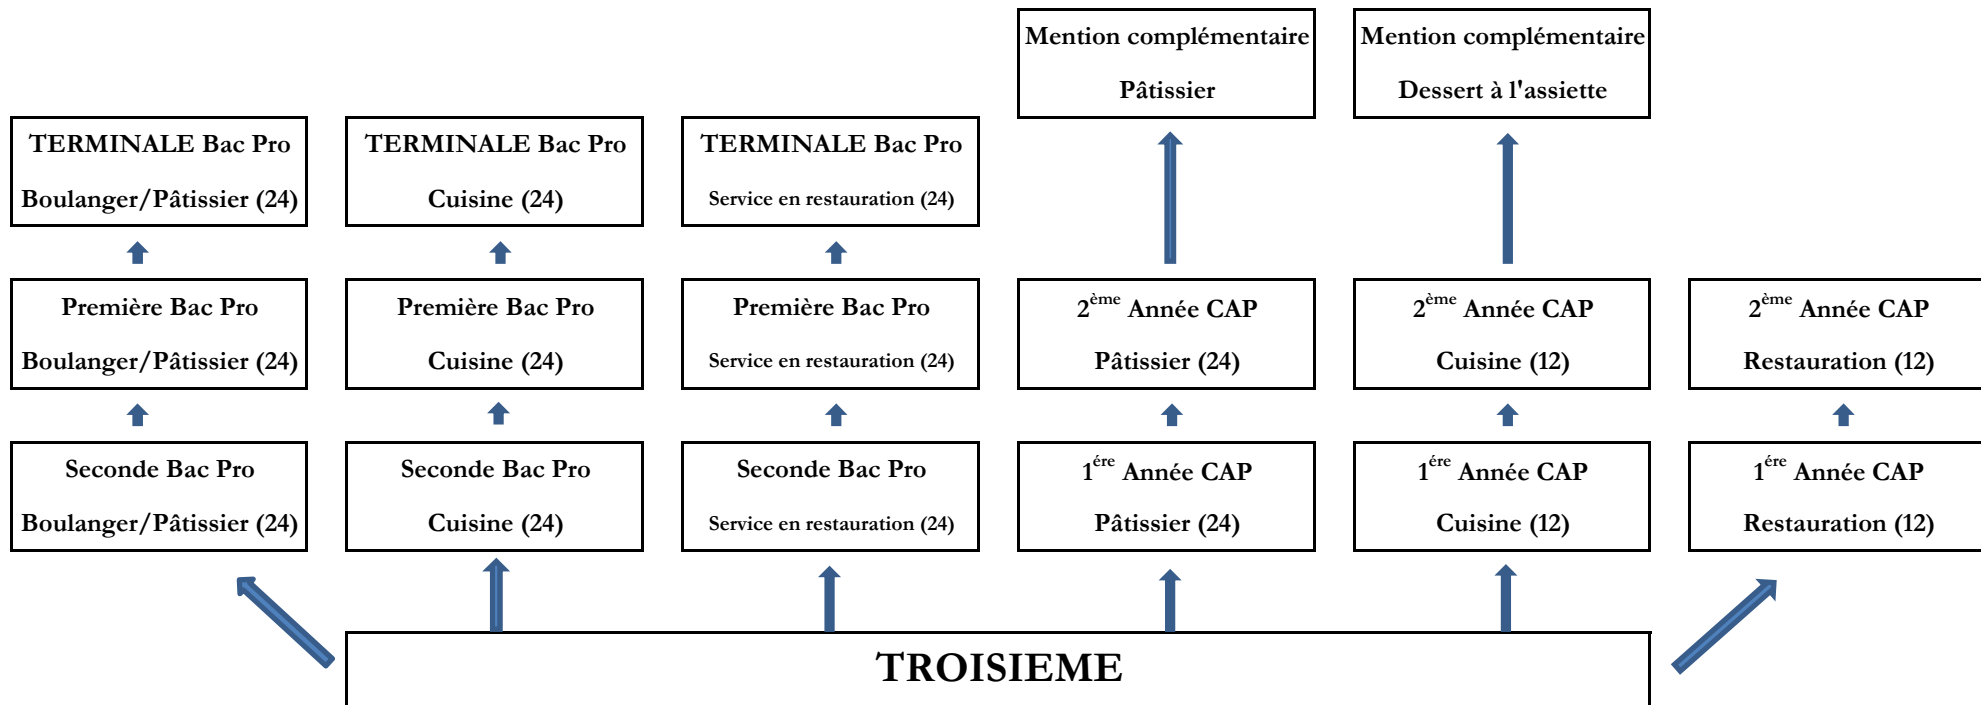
Mention complémentaire

Pâtissier

Mention complémentaire

Dessert à l'assiette

TERMINALE Bac Pro

Boulanger/Pâtissier (24)

TERMINALE Bac Pro

Cuisine (24)

TERMINALE Bac Pro

Service en restauration (24)

Première Bac Pro

Boulanger/Pâtissier (24)

Première Bac Pro

Cuisine (24)

Première Bac Pro

Service en restauration (24)

$2^{ème}$ Année CAP

Pâtissier (24)

$2^{ème}$ Année CAP

Cuisine (12)

$2^{ème}$ Année CAP

Restauration (12)

Seconde Bac Pro

Boulanger/Pâtissier (24)

Seconde Bac Pro

Cuisine (24)

Seconde Bac Pro

Service en restauration (24)

$1^{ére}$ Année CAP

Pâtissier (24)

$1^{ére}$ Année CAP

Cuisine (12)

$1^{ére}$ Année CAP

Restauration (12)

TROISIEME